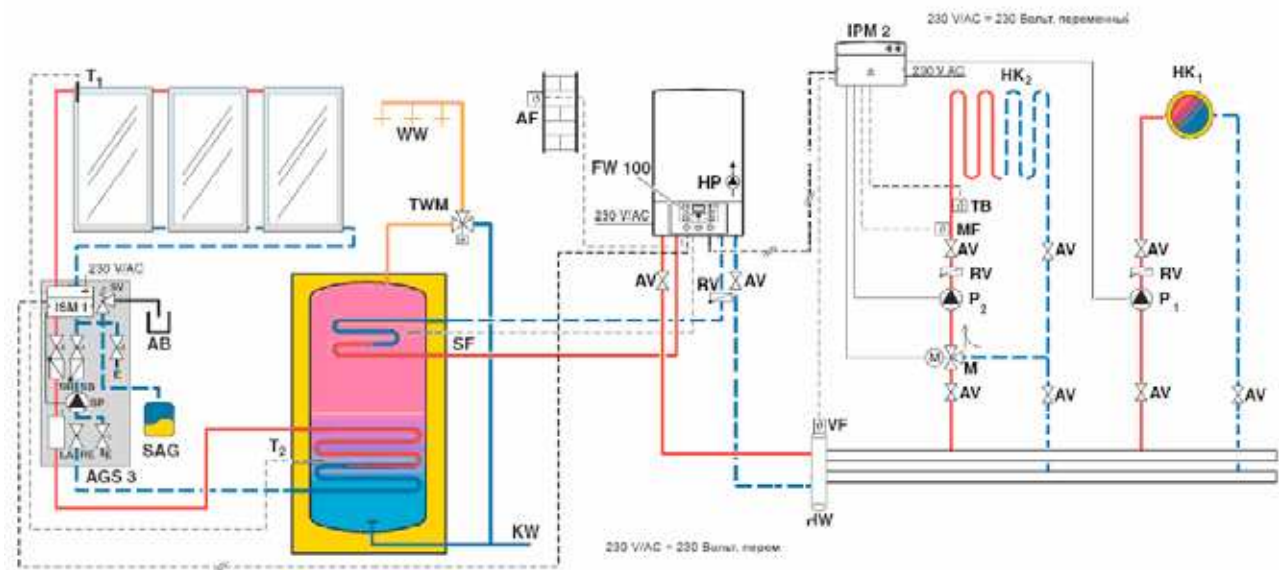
230 V/AC = 230 Вольт, переменный

IPM 2

230 V/AC

HK$_2$

HK$_1$

T$_1$

WW

AF

FW 100

HP

TWM

230 V/AC

TB

MF

AV

AV

AV

RV

RV

P$_2$

P$_1$

230 V/AC

ISM 1

SV

AB

AV

RV

AV

SF

SP

SAG

M

AV

AV

AV

AV

VF

T$_2$

AGS 3

HW

KW

230 V/AC = 230 Вольт, перем